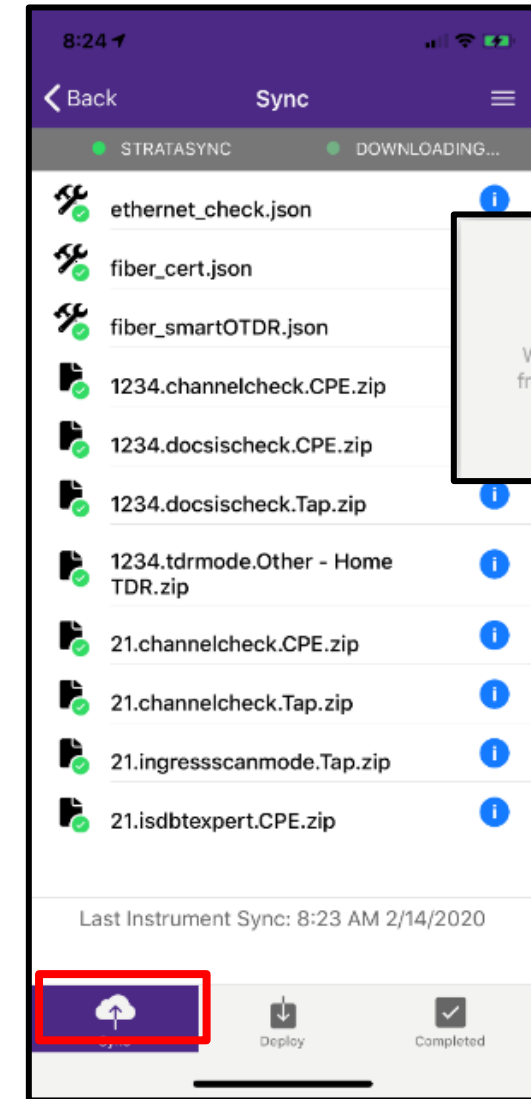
8:24

Back Sync

STRATASYNC DOWNLOADING...

ethernet_check.json

fiber_cert.json

fiber_smartOTDR.json

1234.channelcheck.CPE.zip

1234.docsischeck.CPE.zip

1234.docsischeck.Tap.zip

1234.tdrmode.Other - Home TDR.zip

21.channelcheck.CPE.zip

21.channelcheck.Tap.zip

21.ingressscanmode.Tap.zip

21.isdbtexpert.CPE.zip

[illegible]

Last Instrument Sync: 8:23 AM 2/14/2020

Sync Deploy Completed